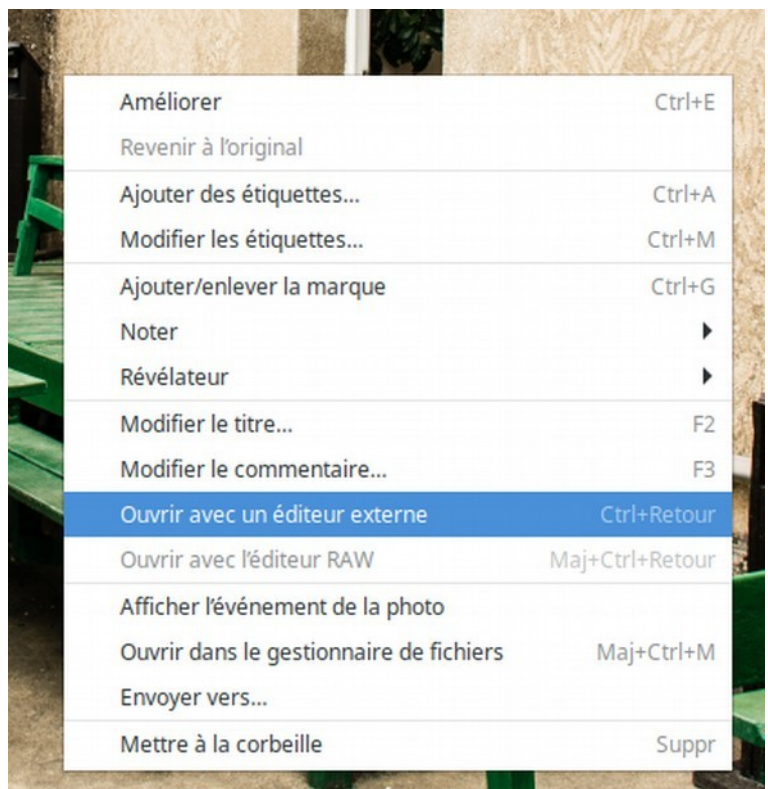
Améliorer Ctrl+E
Revenir à l'original

Ajouter des étiquettes... Ctrl+A
Modifier les étiquettes... Ctrl+M

Ajouter/enlever la marque Ctrl+G
Noter
Révélateur

Modifier le titre... F2
Modifier le commentaire... F3
Ouvrir avec un éditeur externe Ctrl+Retour
Ouvrir avec l'éditeur RAW Maj+Ctrl+Retour

Afficher l'événement de la photo
Ouvrir dans le gestionnaire de fichiers Maj+Ctrl+M
Envoyer vers...

Mettre à la corbeille Suppr